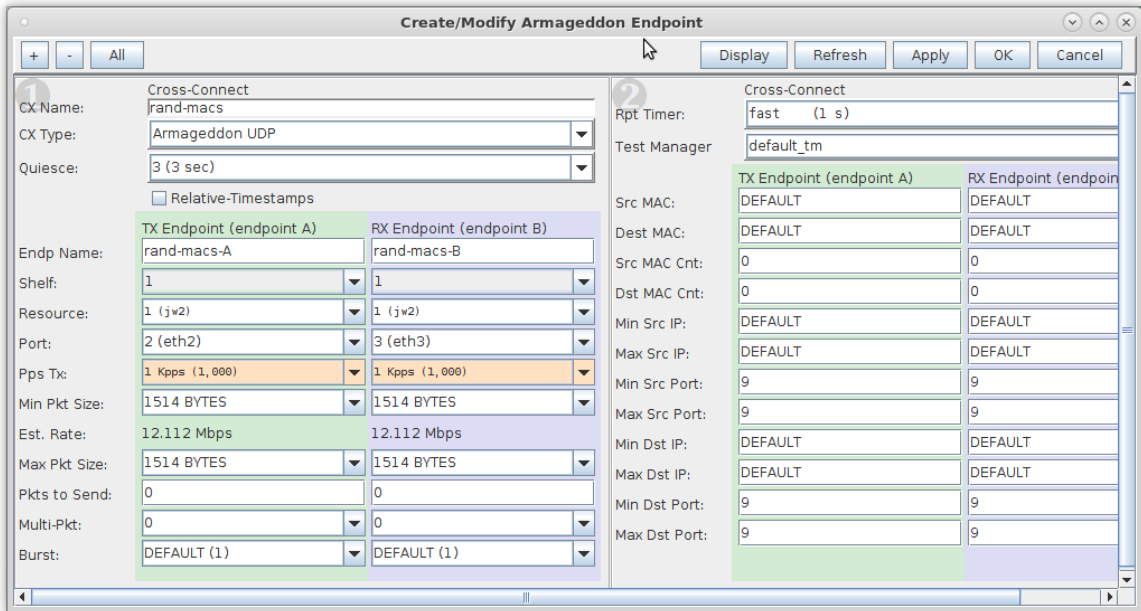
Create/Modify Armageddon Endpoint

+ - All

Display Refresh Apply OK Cancel

1

Cross-Connect

CX Name: rand-macs

CX Type: Armageddon UDP

Quiesce: 3 (3 sec)

Relative-Timestamps

| | TX Endpoint (endpoint A) | RX Endpoint (endpoint B) |
|---|---|---|
| Endp Name: | rand-macs-A | rand-macs-B |
| Shelf: | 1 | 1 |
| Resource: | 1 (jw2) | 1 (jw2) |
| Port: | 2 (eth2) | 3 (eth3) |
| Pps Tx: | 1 Kpps (1,000) | 1 Kpps (1,000) |
| Min Pkt Size: | 1514 BYTES | 1514 BYTES |
| Est. Rate: | 12.112 Mbps | 12.112 Mbps |
| Max Pkt Size: | 1514 BYTES | 1514 BYTES |
| Pkts to Send: | 0 | 0 |
| Multi-Pkt: | 0 | 0 |
| Burst: | DEFAULT (1) | DEFAULT (1) |

2

Cross-Connect

Rpt Timer: fast (1 s)

Test Manager default_tm

| | TX Endpoint (endpoint A) | RX Endpoint (endpoi |
|---|---|---|
| Src MAC: | DEFAULT | DEFAULT |
| Dest MAC: | DEFAULT | DEFAULT |
| Src MAC Cnt: | 0 | 0 |
| Dst MAC Cnt: | 0 | 0 |
| Min Src IP: | DEFAULT | DEFAULT |
| Max Src IP: | DEFAULT | DEFAULT |
| Min Src Port: | 9 | 9 |
| Max Src Port: | 9 | 9 |
| Min Dst IP: | DEFAULT | DEFAULT |
| Max Dst IP: | DEFAULT | DEFAULT |
| Min Dst Port: | 9 | 9 |
| Max Dst Port: | 9 | 9 |